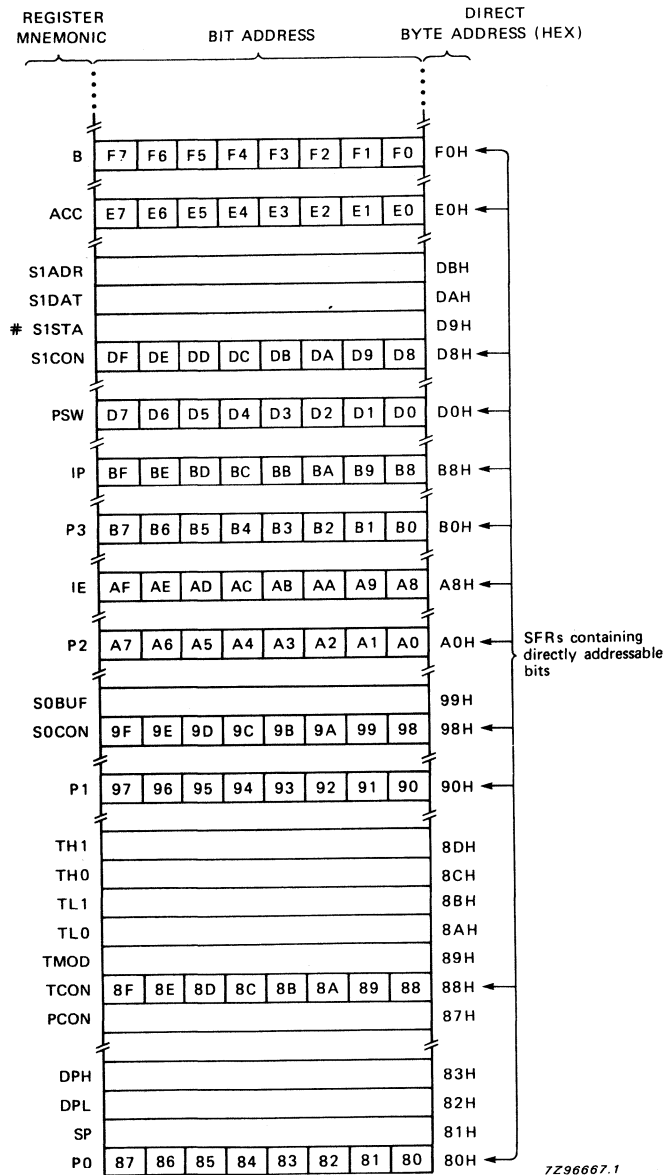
REGISTER MNEMONIC

BIT ADDRESS

DIRECT BYTE ADDRESS (HEX)

| | | | | | | | | | |
|---|---|---|---|---|---|---|---|---|---|
| B | F7 | F6 | F5 | F4 | F3 | F2 | F1 | F0 | F0H |
| ACC | E7 | E6 | E5 | E4 | E3 | E2 | E1 | E0 | E0H |
| S1ADR | | | | | | | | | DBH |
| S1DAT | | | | | | | | | DAH |
| # S1STA | | | | | | | | | D9H |
| S1CON | DF | DE | DD | DC | DB | DA | D9 | D8 | D8H |
| PSW | D7 | D6 | D5 | D4 | D3 | D2 | D1 | D0 | D0H |
| IP | BF | BE | BD | BC | BB | BA | B9 | B8 | B8H |
| P3 | B7 | B6 | B5 | B4 | B3 | B2 | B1 | B0 | B0H |
| IE | AF | AE | AD | AC | AB | AA | A9 | A8 | A8H |
| P2 | A7 | A6 | A5 | A4 | A3 | A2 | A1 | A0 | A0H |
| S0BUF | | | | | | | | | 99H |
| S0CON | 9F | 9E | 9D | 9C | 9B | 9A | 99 | 98 | 98H |
| P1 | 97 | 96 | 95 | 94 | 93 | 92 | 91 | 90 | 90H |
| TH1 | | | | | | | | | 8DH |
| TH0 | | | | | | | | | 8CH |
| TL1 | | | | | | | | | 8BH |
| TL0 | | | | | | | | | 8AH |
| TMOD | | | | | | | | | 89H |
| TCON | 8F | 8E | 8D | 8C | 8B | 8A | 89 | 88 | 88H |
| PCON | | | | | | | | | 87H |
| DPH | | | | | | | | | 83H |
| DPL | | | | | | | | | 82H |
| SP | | | | | | | | | 81H |
| P0 | 87 | 86 | 85 | 84 | 83 | 82 | 81 | 80 | 80H |

SFRs containing directly addressable bits

7Z96667.1